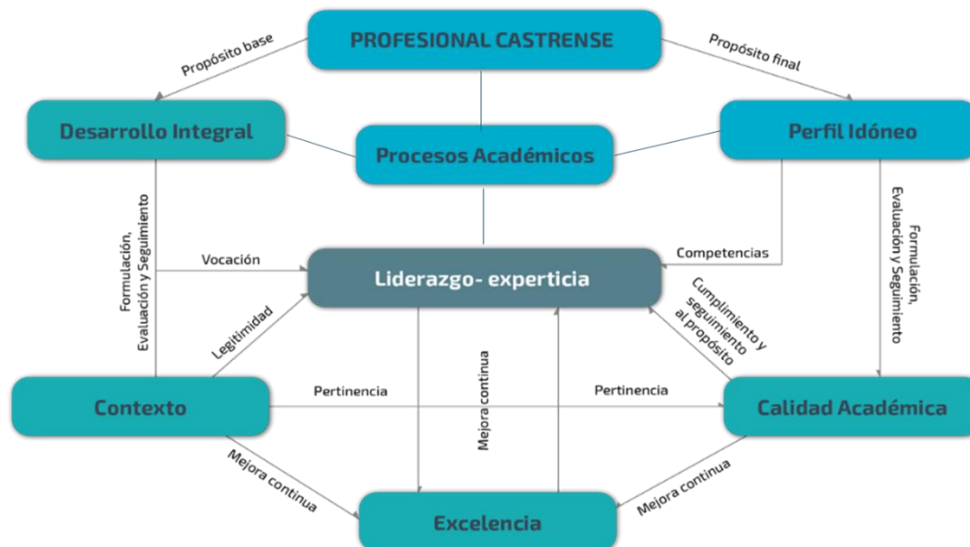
PROFESIONAL CASTRENSE

Propósito base

Propósito final

Desarrollo Integral

Procesos Académicos

Perfil Idóneo

Formulación, Evaluación y Seguimiento

Formulación, Evaluación y Seguimiento

Vocación

Competencias

Liderazgo- experticia

Legitimidad

Cumplimiento y seguimiento al propósito

Mejora continua

Contexto

Pertinencia

Pertinencia

Calidad Académica

Mejora continua

Mejora continua

Excelencia